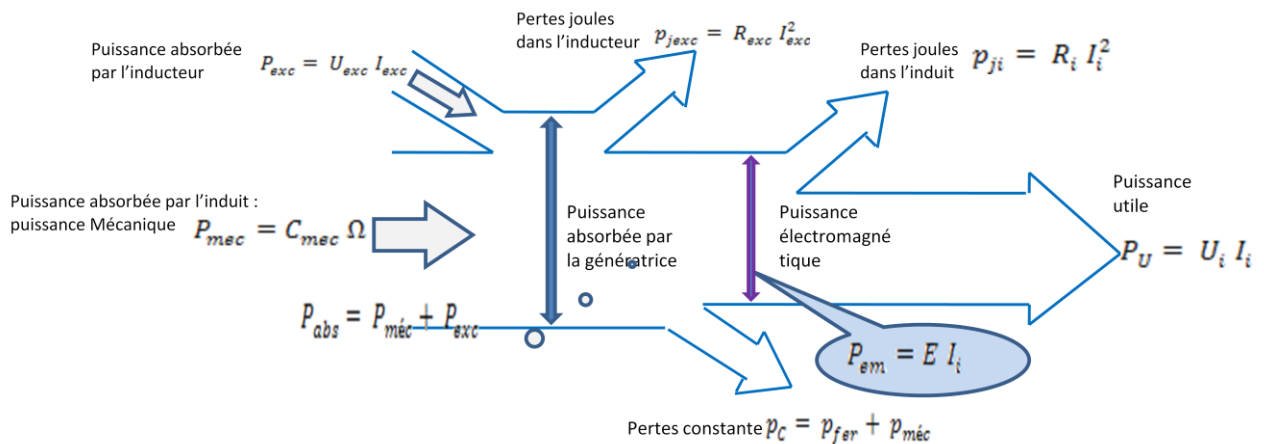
Puissance absorbée par l'inducteur $P_{exc} = U_{exc}\ I_{exc}$

Pertes joules dans l'inducteur $p_{jexc} = R_{exc}\ I_{exc}^2$

Pertes joules dans l'induit $p_{ji} = R_i\ I_i^2$

Puissance absorbée par l'induit : puissance Mécanique $P_{mec} = C_{mec}\ \Omega$

Puissance absorbée par la génératrice

Puissance électromagné tique

Puissance utile

$P_U = U_i\ I_i$

$P_{abs} = P_{méc} + P_{exc}$

$P_{em} = E\ I_i$

Pertes constante $p_C = p_{fer} + p_{méc}$